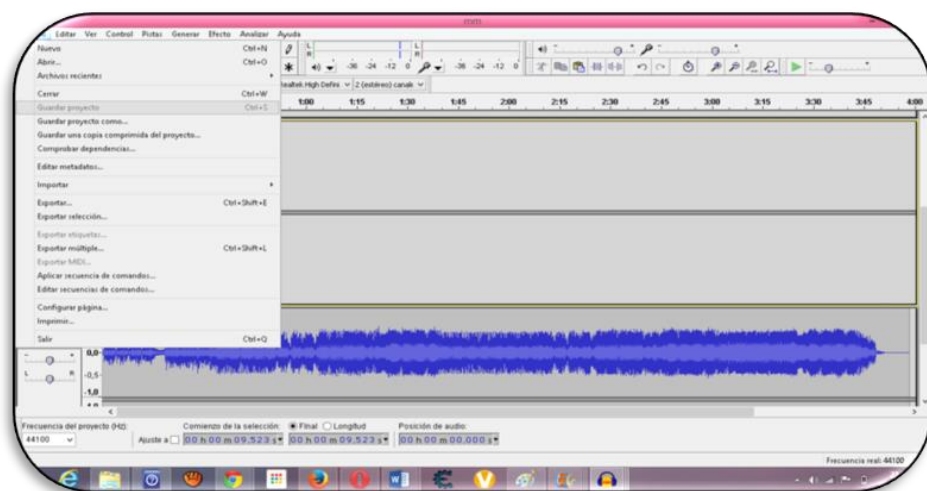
mm

Editar Ver Control Pistas Generar Efecto Analizar Ayuda

Nuevo Ctrl+N
Abrir... Ctrl+O
Archivos recientes
Cerrar Ctrl+W
Guardar proyecto Ctrl+S
Guardar proyecto como...
Guardar una copia comprimida del proyecto...
Comprobar dependencias...
Editar metadatos...
Importar
Exportar... Ctrl+Shift+E
Exportar selección...
Exportar etiquetas...
Exportar múltiple... Ctrl+Shift+L
Exportar MIDI...
Aplicar secuencia de comandos...
Editar secuencias de comandos...
Configurar página...
Imprimir...
Salir Ctrl+Q

-36 -24 -12 0 -36 -24 -12 0

Realtek High Defini 2 (estéreo) canale

1:00 1:15 1:30 1:45 2:00 2:15 2:30 2:45 3:00 3:15 3:30 3:45 4:00

0,0
-1,0
-1,0

Frecuencia del proyecto (Hz): 44100
Comienzo de la selección: Ajuste a 00 h 00 m 09.523 s
Final Longitud 00 h 00 m 09.523 s
Posición de audio: 00 h 00 m 00.000 s

Frecuencia real: 44100